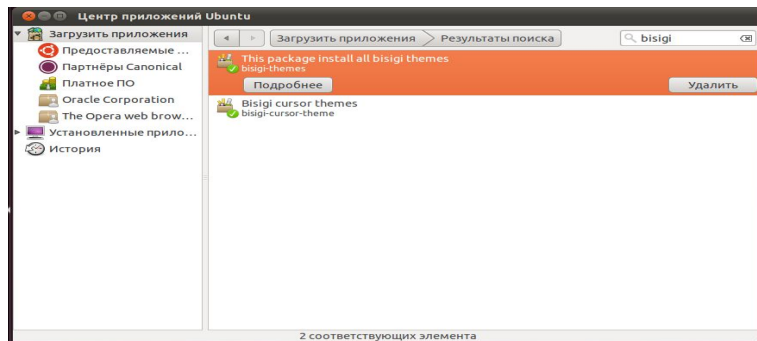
Центр приложений Ubuntu

Загрузить приложения
Предоставляемые ...
Партнёры Canonical
Платное ПО
Oracle Corporation
The Opera web brow...
Установленные прило...
История

Загрузить приложения
Результаты поиска
bisigi

This package install all bisigi themes
bisigi-themes
Подробнее
Удалить

Bisigi cursor themes
bisigi-cursor-theme

2 соответствующих элемента